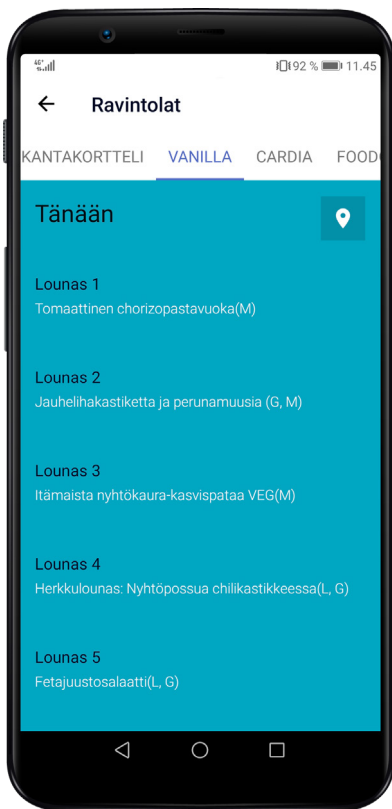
4G
92 % 11.45

Ravintolat

KANTAKORTTELI VANILLA CARDIA FOOD

Tänään

Lounas 1
Tomaattinen chorizopastavuoka(M)

Lounas 2
Jauhelihakastiketta ja perunamuusia (G, M)

Lounas 3
Itämaista nyhtökaura-kasvispataa VEG(M)

Lounas 4
Herkkulounas: Nyhtöpossua chilikastikkeessa(L, G)

Lounas 5
Fetajuustosalaatti(L, G)